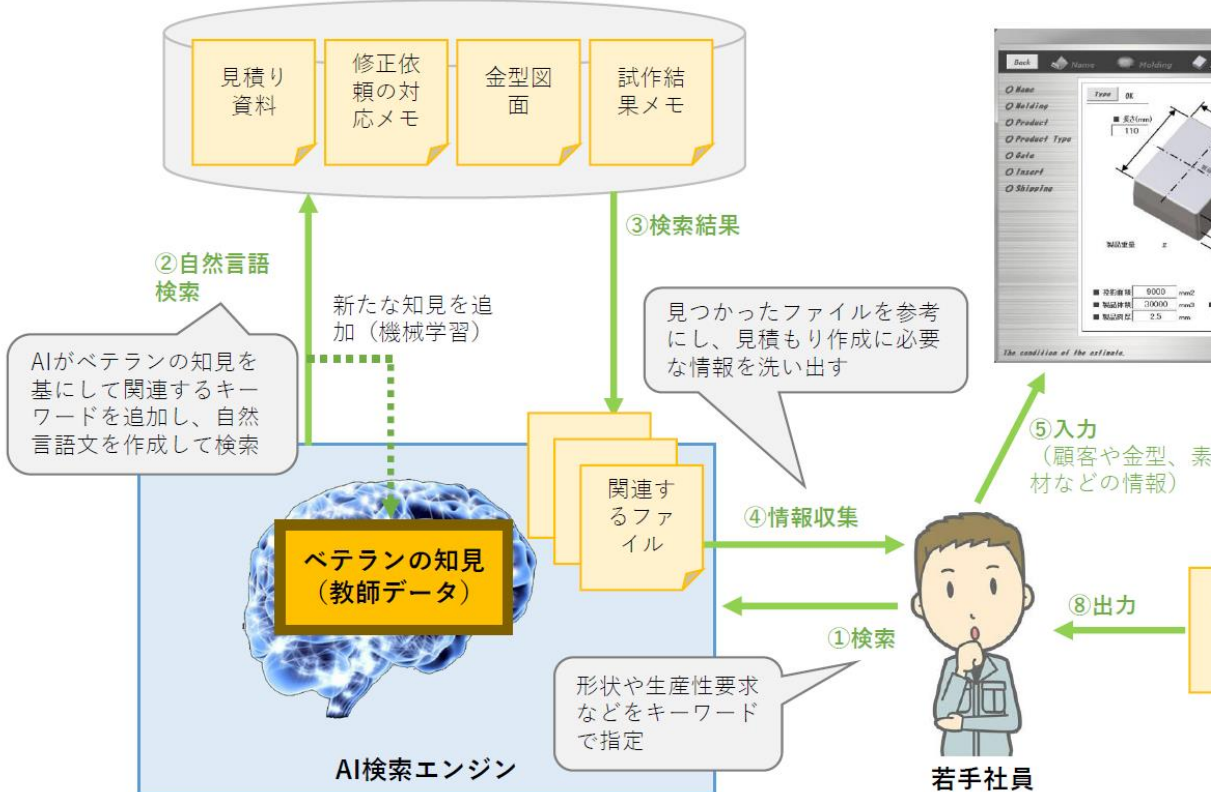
見積り資料

修正依頼の対応メモ

金型図面

試作結果メモ

③検索結果

②自然言語検索

新たな知見を追加（機械学習）

AIがベテランの知見を基にして関連するキーワードを追加し、自然言語文を作成して検索

見つかったファイルを参考にし、見積もり作成に必要な情報を洗い出す

関連するファイル

ベテランの知見（教師データ）

④情報収集

①検索

形状や生産性要求などをキーワードで指定

AI検索エンジン

若手社員

⑤入力（顧客や金型、素材などの情報）

⑧出力

Back Name Molding

O Name
O Molding
O Product
O Product Type
O Gate
O Insert
O Shipping

Type OK

■ 長さ(mm) 110

製品重量 g

■ 投影面積 9000 mm2
■ 製品体積 30000 mm3
■ 製品肉厚 2.5 mm

The condition of the estimate.